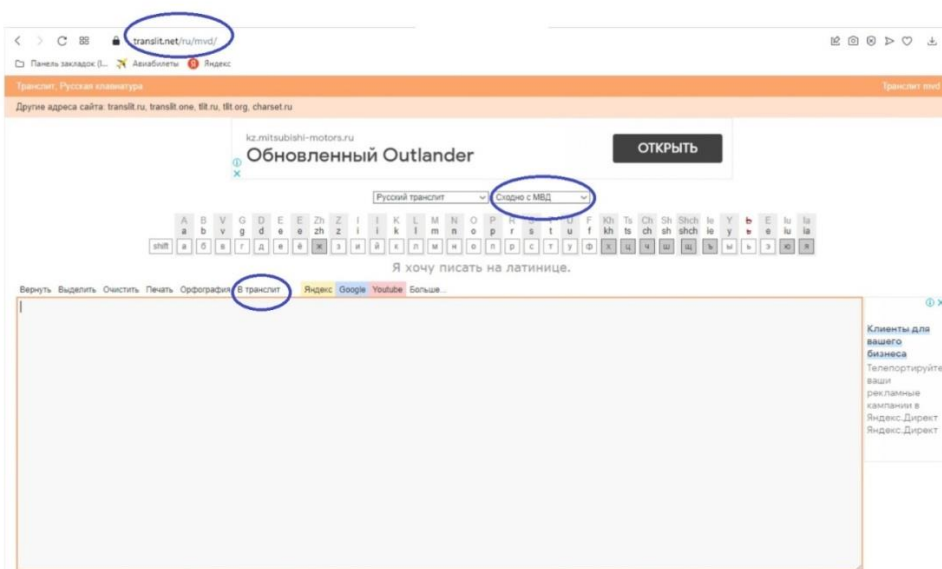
translit.net/ru/mvd/

Панель закладок (I... Авиабилеты Яндекс

Транслит, Русская клавиатура

Транслит mvd

Другие адреса сайта: translit.ru, translit.one, tlit.ru, tlit.org, charset.ru

kz.mitsubishi-motors.ru
Обновленный Outlander
ОТКРЫТЬ

Русский транслит
Сходно с МВД

| A | B | V | G | D | E | E | Zh | Z | I | I | K | L | M | N | O | P | R | S | T | U | F | Kh | Ts | Ch | Sh | Shch | Ie | Y | Ъ | E | Iu | Ia |
|---|---|---|---|---|---|---|---|---|---|---|---|---|---|---|---|---|---|---|---|---|---|---|---|---|---|---|---|---|---|---|---|---|
| a | b | v | g | d | e | e | zh | z | i | i | k | l | m | n | o | p | r | s | t | u | f | kh | ts | ch | sh | shch | ie | y | ъ | e | iu | ia |

shift а б в г д е ё ж з и й к л м н о п р с т у ф х ц ч ш щ ъ ы ь э ю я

Я хочу писать на латинице.

Вернуть Выделить Очистить Печать Орфография В транслит Яндекс Google Youtube Больше...

Клиенты для вашего бизнеса
Телепортируйте ваши рекламные кампании в Яндекс.Директ
Яндекс.Директ